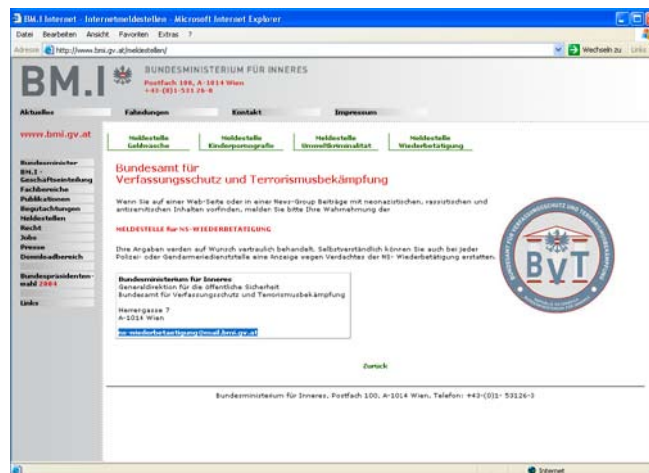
BM.I Internet - Internetmeldestellen - Microsoft Internet Explorer

Datei Bearbeiten Ansicht Favoriten Extras ?

Adresse http://www.bmi.gv.at/meldestellen/

Wechseln zu Links

BM.I

BUNDESMINISTERIUM FÜR INNERES
Postfach 100, A-1014 Wien
+43-(0)1-531 26-0

Aktuelles Fahndungen Kontakt Impressum

www.bmi.gv.at

Meldestelle Geldwäsche

Meldestelle Kinderpornografie

Meldestelle Umweltkriminalität

Meldestelle Wiederbetätigung

Bundesminister
BM.I - Geschäftseinteilung
Fachbereiche
Publikationen
Begutachtungen
Meldestellen
Recht
Jobs
Presse
Downloadbereich

Bundespräsidentenwahl 2004

Links

Bundesamt für Verfassungsschutz und Terrorismusbekämpfung

Wenn Sie auf einer Web-Seite oder in einer News-Group Beiträge mit neonazistischen, rassistischen und antisemitischen Inhalten vorfinden, melden Sie bitte Ihre Wahrnehmung der

MELDESTELLE für NS-WIEDERBETÄTIGUNG

Ihre Angaben werden auf Wunsch vertraulich behandelt. Selbstverständlich können Sie auch bei jeder Polizei- oder Gendarmeriedienststelle eine Anzeige wegen Verdachtes der NS- Wiederbetätigung erstatten.

Bundesministerium für Inneres
Generaldirektion für die öffentliche Sicherheit
Bundesamt für Verfassungsschutz und Terrorismusbekämpfung

Herrengasse 7
A-1014 Wien

ns-wiederbetaetigung@mail.bmi.gv.at

BUNDESAMT FÜR VERFASSUNGSSCHUTZ UND TERRORISMUSBEKÄMPFUNG
BVT

Zurück

Bundesministerium für Inneres, Postfach 100, A-1014 Wien, Telefon: +43-(0)1- 53126-0

Internet